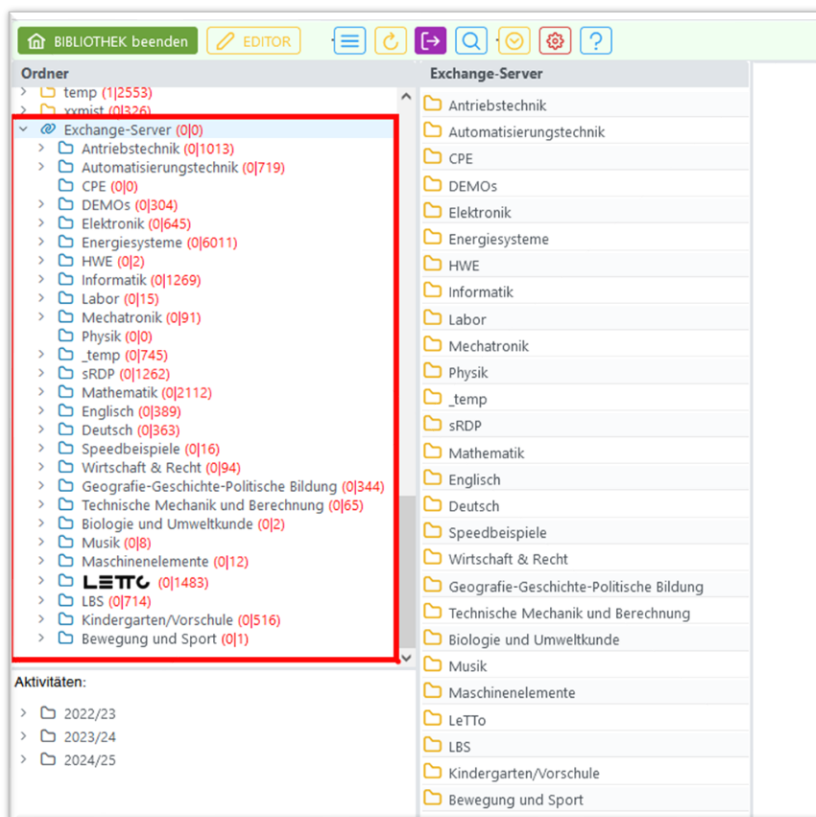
BIBLIOTHEK beenden
EDITOR

Ordner
temp (1|2553)
xxmist (0|326)
Exchange-Server (0|0)
Antriebstechnik (0|1013)
Automatisierungstechnik (0|719)
CPE (0|0)
DEMOs (0|304)
Elektronik (0|645)
Energiesysteme (0|6011)
HWE (0|2)
Informatik (0|1269)
Labor (0|15)
Mechatronik (0|91)
Physik (0|0)
_temp (0|745)
sRDP (0|1262)
Mathematik (0|2112)
Englisch (0|389)
Deutsch (0|363)
Speedbeispiele (0|16)
Wirtschaft & Recht (0|94)
Geografie-Geschichte-Politische Bildung (0|344)
Technische Mechanik und Berechnung (0|65)
Biologie und Umweltkunde (0|2)
Musik (0|8)
Maschinenelemente (0|12)
LETTO (0|1483)
LBS (0|714)
Kindergarten/Vorschule (0|516)
Bewegung und Sport (0|1)

Aktivitäten:
2022/23
2023/24
2024/25

Exchange-Server
Antriebstechnik
Automatisierungstechnik
CPE
DEMOs
Elektronik
Energiesysteme
HWE
Informatik
Labor
Mechatronik
Physik
_temp
sRDP
Mathematik
Englisch
Deutsch
Speedbeispiele
Wirtschaft & Recht
Geografie-Geschichte-Politische Bildung
Technische Mechanik und Berechnung
Biologie und Umweltkunde
Musik
Maschinenelemente
LeTTo
LBS
Kindergarten/Vorschule
Bewegung und Sport